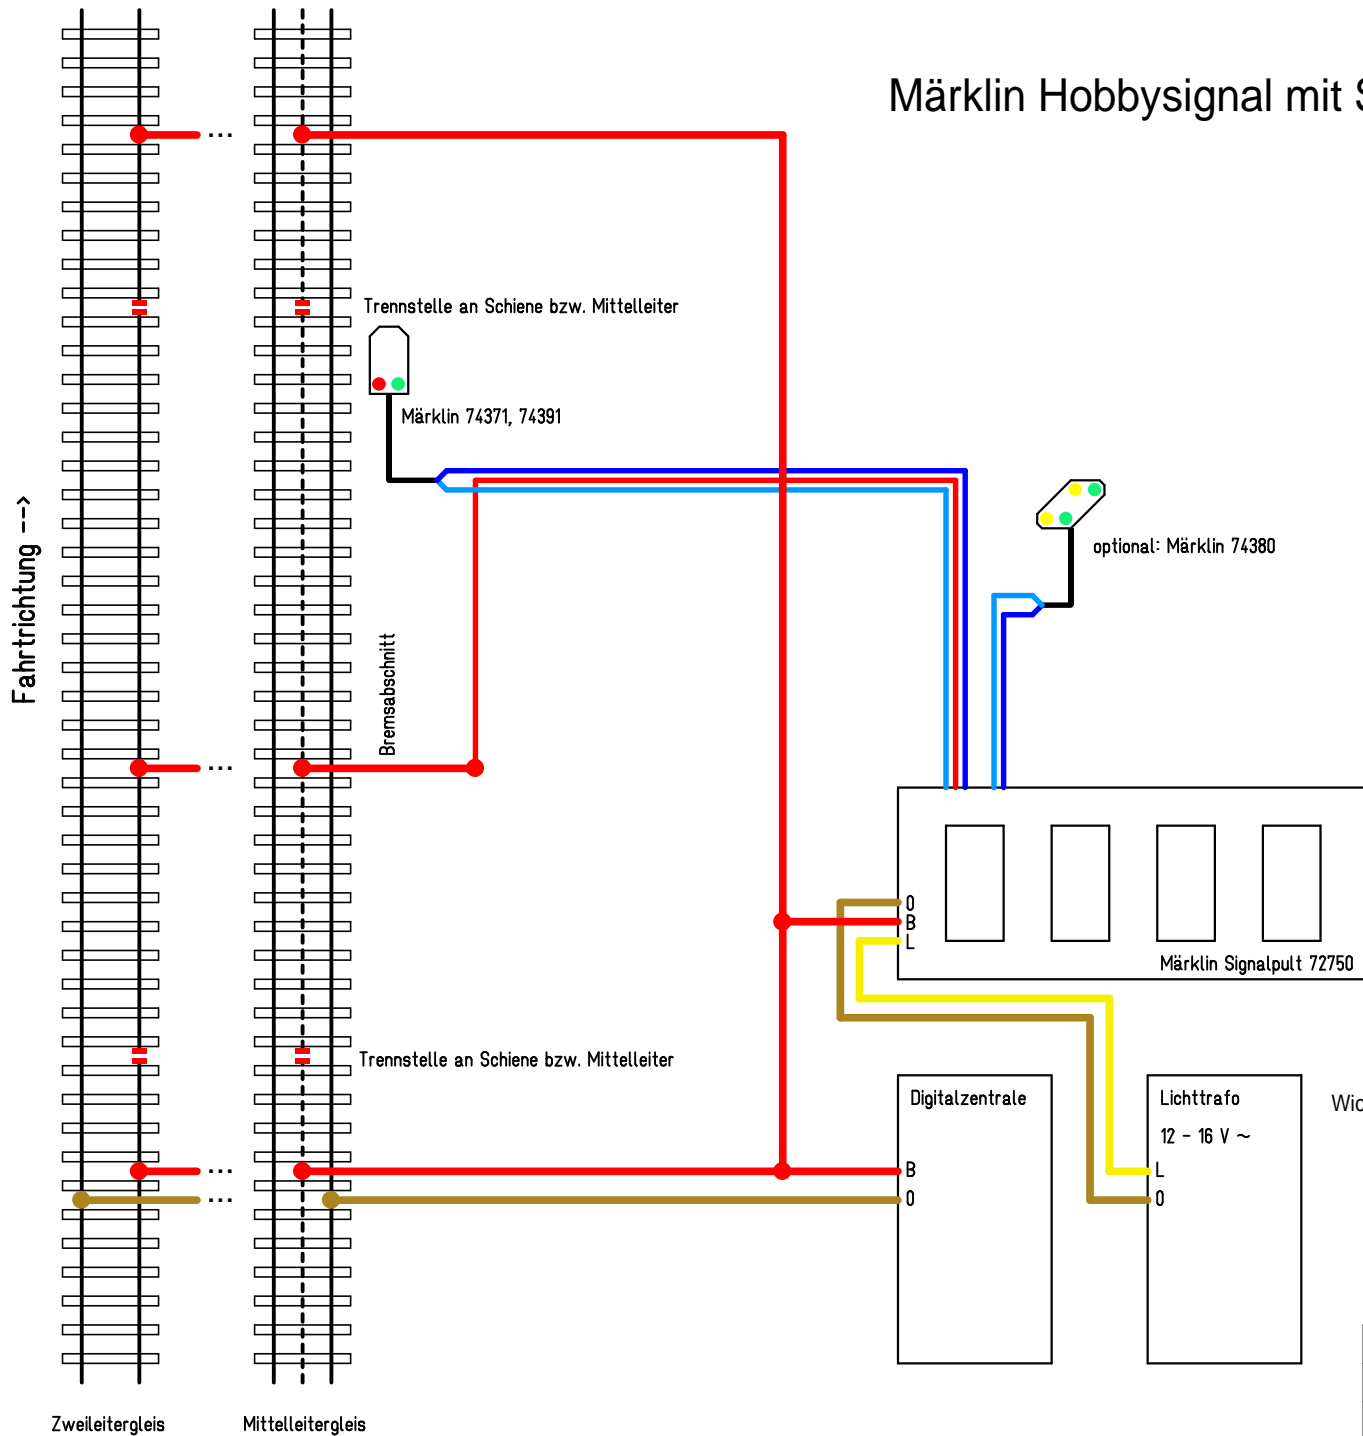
Märklin Hobbysignal mit S

...

...

...

...

Trennstelle an Schiene bzw. Mittelleiter

Märklin 74371, 74391

optional: Märklin 74380

Fahrtrichtung -->

Bremsabschnitt

0
B
L

Märklin Signalpult 72750

Trennstelle an Schiene bzw. Mittelleiter

Digitalzentrale

B
0

Lichttrafo

12 - 16 V ~

L
0

Wic

Zweileitergleis

Mittelleitergleis